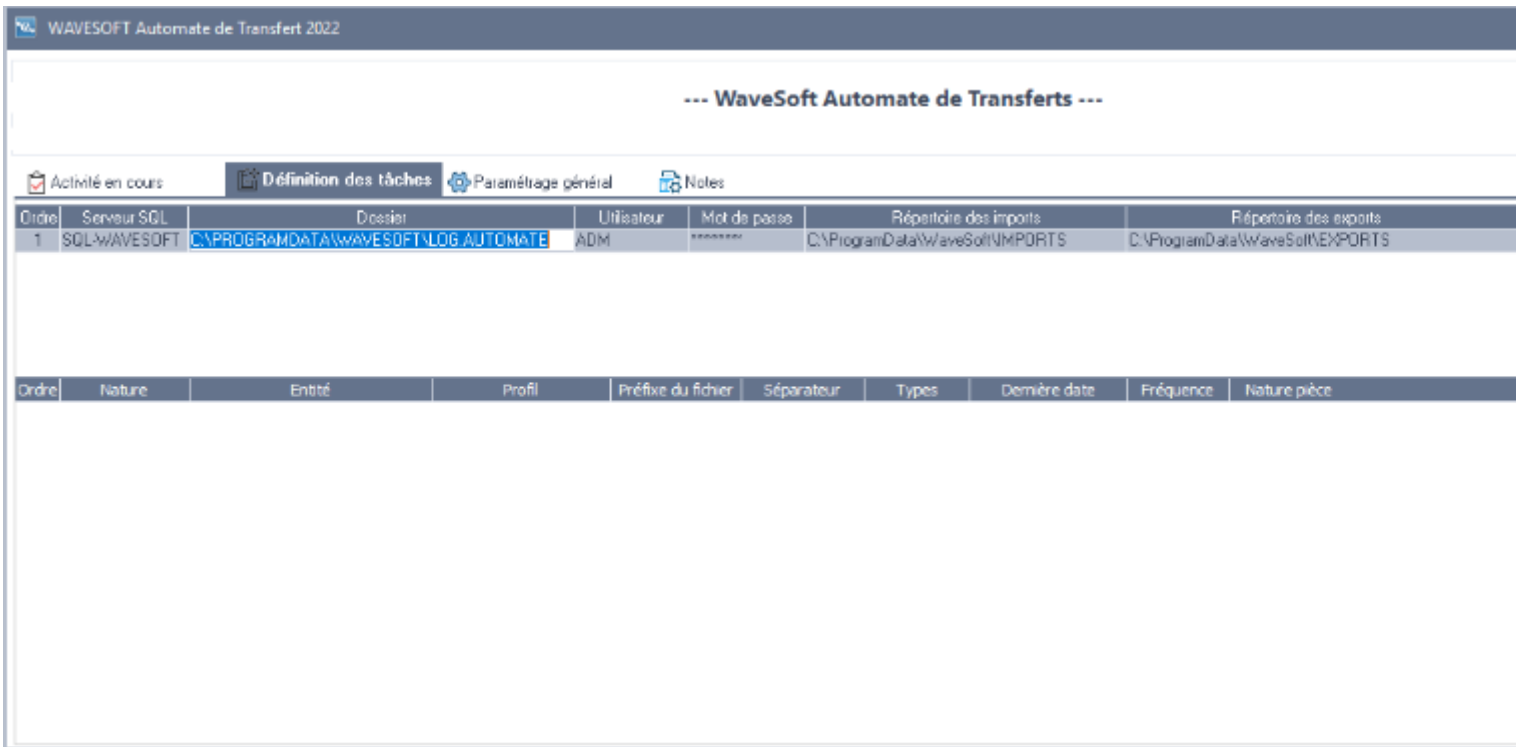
WAVESOFT Automate de Transfert 2022

--- WaveSoft Automate de Transferts ---

Activité en cours
Définition des tâches
Paramétrage général
Notes

| Ordre | Serveur SQL | Dossier | Utilisateur | Mot de passe | Répertoire des imports | Répertoire des exports |
|---|---|---|---|---|---|---|
| 1 | SQL-WAVESOFT | C:\PROGRAMDATA\WAVESOFT\LOG.AUTOMATE | ADM | ******** | C:\ProgramData\WaveSoft\IMPORTS | C:\ProgramData\WaveSoft\EXPORTS |

| Ordre | Nature | Entité | Profil | Préfixe du fichier | Séparateur | Types | Dernière date | Fréquence | Nature pièce |
|---|---|---|---|---|---|---|---|---|---|